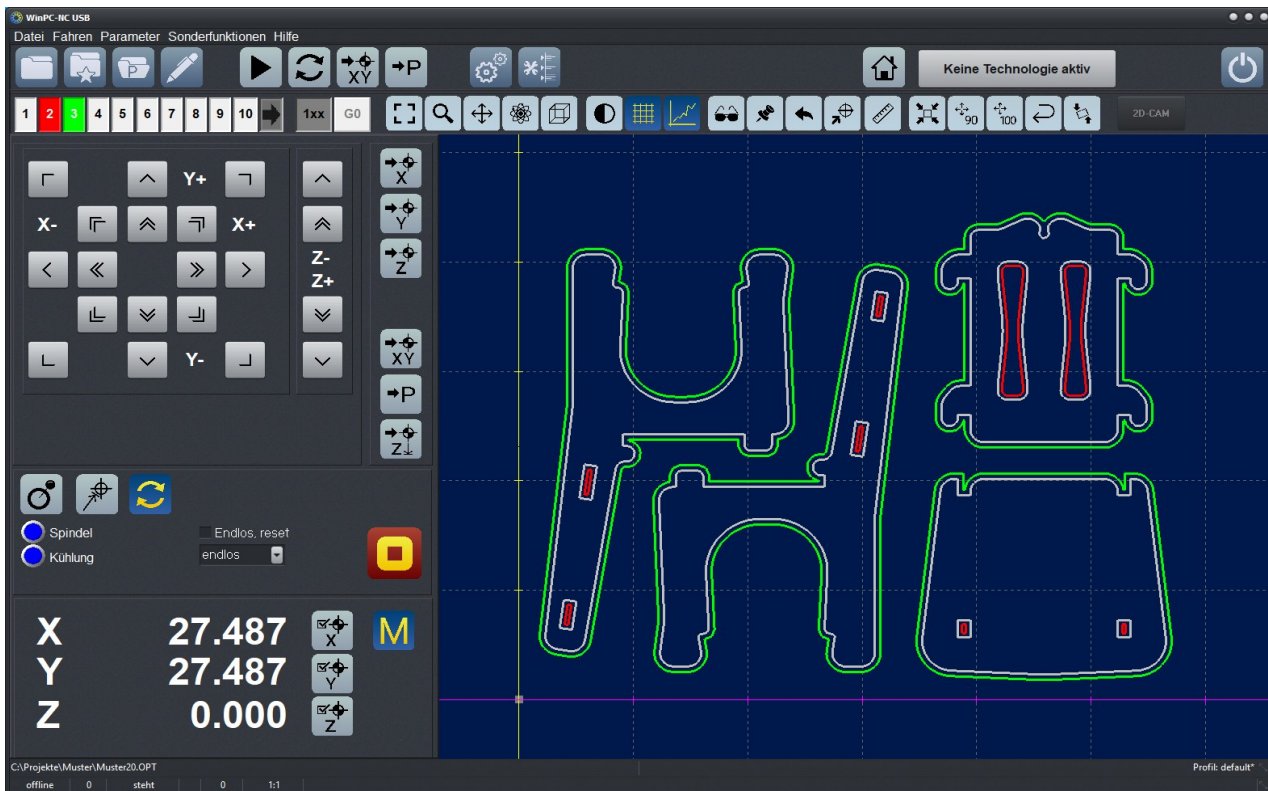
WinPC-NC USB

Datei Fahren Parameter Sonderfunktionen Hilfe

XY P

Keine Technologie aktiv

1 2 3 4 5 6 7 8 9 10 1xx G0

90 100

2D-CAM

Y+

X- X+

Z-

Z+

Y-

X

Y

Z

XY

P

Z

Spindel

Kühlung

Endlos, reset

endlos

X 27.487

Y 27.487

Z 0.000

X

Y

Z

M

C:\Projekte\Muster\Muster20.OPT

Profil: default*

offline 0 steht 0 1:1